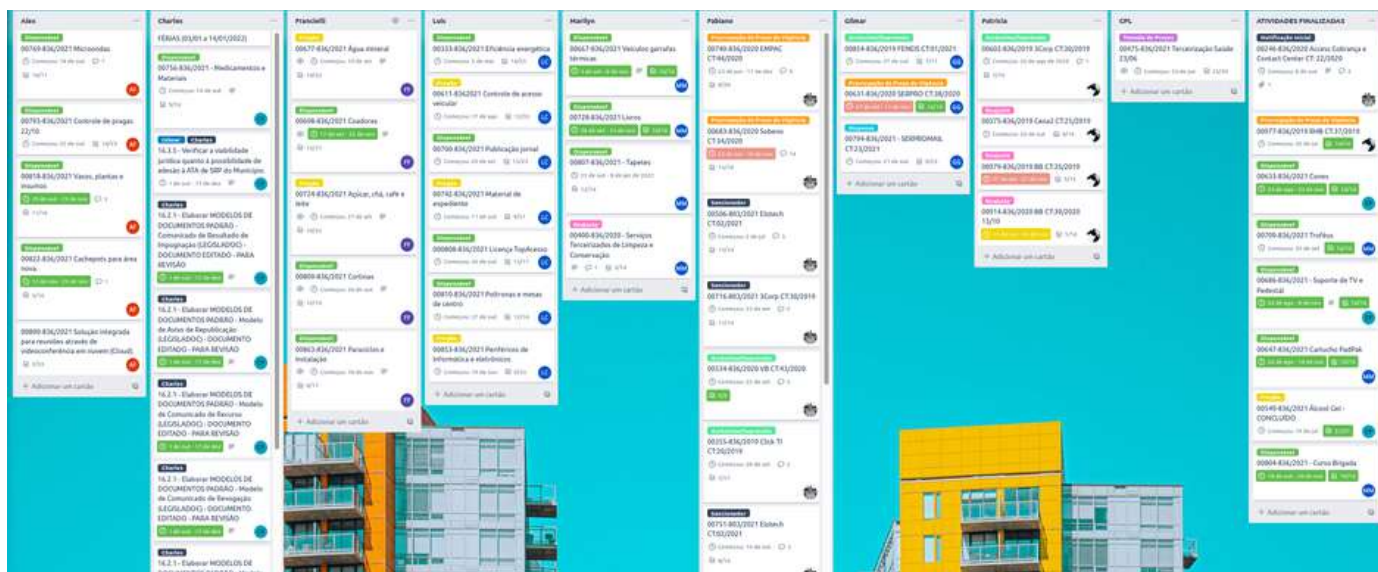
Alex

Disponível
00769-836/2021 Microondas

Disponível
00793-836/2021 Controle de pragas 22/10

Disponível
00818-836/2021 Vasos, plantas e insumos

Disponível
00822-836/2021 Cachepots para área nova

00899-836/2021 Solução integrada para reuniões através de videoconferência em nuvem (Cloud)

+ Adicionar um cartão

Charles

FÉRIAS (03/01 a 14/01/2022)

Disponível
00756-836/2021 - Medicamentos e Materiais

Urbano Charles
16.3.5 - Verificar a viabilidade jurídica quanto à possibilidade de adesão à ATA de SRP do Município

Charles
16.2.1 - Elaborar MODELOS DE DOCUMENTOS PADRÃO - Comunicado de Resultado de Impugnação (LEGISLADOC) - DOCUMENTO EDITADO - PARA REVISÃO

Charles
16.2.1 - Elaborar MODELOS DE DOCUMENTOS PADRÃO - Modelo de Aviso de Republicação (LEGISLADOC) - DOCUMENTO EDITADO - PARA REVISÃO

Charles
16.2.1 - Elaborar MODELOS DE DOCUMENTOS PADRÃO - Modelo de Comunicado de Recurso (LEGISLADOC) - DOCUMENTO EDITADO - PARA REVISÃO

Charles
16.2.1 - Elaborar MODELOS DE DOCUMENTOS PADRÃO - Modelo de Comunicado de Revogação (LEGISLADOC) - DOCUMENTO EDITADO - PARA REVISÃO

Charles
16.2.1 - Elaborar MODELOS DE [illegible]

Francielli

00677-836/2021 Água mineral

Disponível
00606-836/2021 Coadores

00724-836/2021 Açúcar, chá, café e leite

Disponível
00809-836/2021 Cortinas

Disponível
00863-836/2021 Paracicles e instalação

+ Adicionar um cartão

Luís

Disponível
00333-836/2021 Eficiência energética

00611-836/2021 Controle de acesso veicular

Disponível
00700-836/2021 Publicação jornal

00742-836/2021 Material de expediente

Disponível
00808-836/2021 Licença TopAcesso

Disponível
00810-836/2021 Poltronas e mesas de centro

00853-836/2021 Periféricos de informática e eletrônicos

+ Adicionar um cartão

Marilyn

Disponível
00667-836/2021 Veículos garrafas térmicas

Disponível
00728-836/2021 Livros

Disponível
00807-836/2021 - Tapetes

00400-836/2020 - Serviços Terceirizados de Limpeza e Conservação

+ Adicionar um cartão

Fabiano

Prorrogação de Prazo de Vigência
00749-836/2020 EMPAC CT46/2020

Prorrogação de Prazo de Vigência
00683-836/2020 Sobeno CT34/2020

Sancionador
00506-803/2021 Elotech CT02/2021

Sancionador
00716-803/2021 3Corp CT.30/2019

Acréscimo/Supressão
00334-836/2020 VB CT.43/2020

Acréscimo/Supressão
00355-836/2019 Click TI CT26/2019

Sancionador
00751-803/2021 Elotech CT02/2021

Gilmar

Acréscimo/Supressão
00814-836/2019 FENIX CT.01/2021

Prorrogação de Prazo de Vigência
00631-836/2020 SERPRO CT.38/2020

Disponível
00794-836/2021 - SEXPROMAIL CT.23/2021

+ Adicionar um cartão

Patricia

Acréscimo/Supressão
00602-836/2019 3Corp CT.30/2019

00375-836/2019 Caixa2 CT.25/2019

00379-836/2019 BB CT.25/2019

00514-836/2020 BB CT.30/2020 12/10

+ Adicionar um cartão

CPL

Pesquisa de Preços
00475-836/2021 Terceirização Saúde 23/06

+ Adicionar um cartão

ATIVIDADES FINALIZADAS

Notificação Inicial
00246-836/2020 Acesso Cobrança e Contact Center CT. 22/2020

Prorrogação de Prazo de Vigência
00577-836/2019 BHB CT.37/2019

Disponível
00633-836/2021 Cones

Disponível
00709-836/2021 Troféus

Disponível
00686-836/2021 - Suporte de TV e Pedestal

Disponível
00647-836/2021 Cartucho FedPak

00540-836/2021 Álcool Gel - CONCLUÍDO

Disponível
00804-836/2021 - Curso Brigada

+ Adicionar um cartão